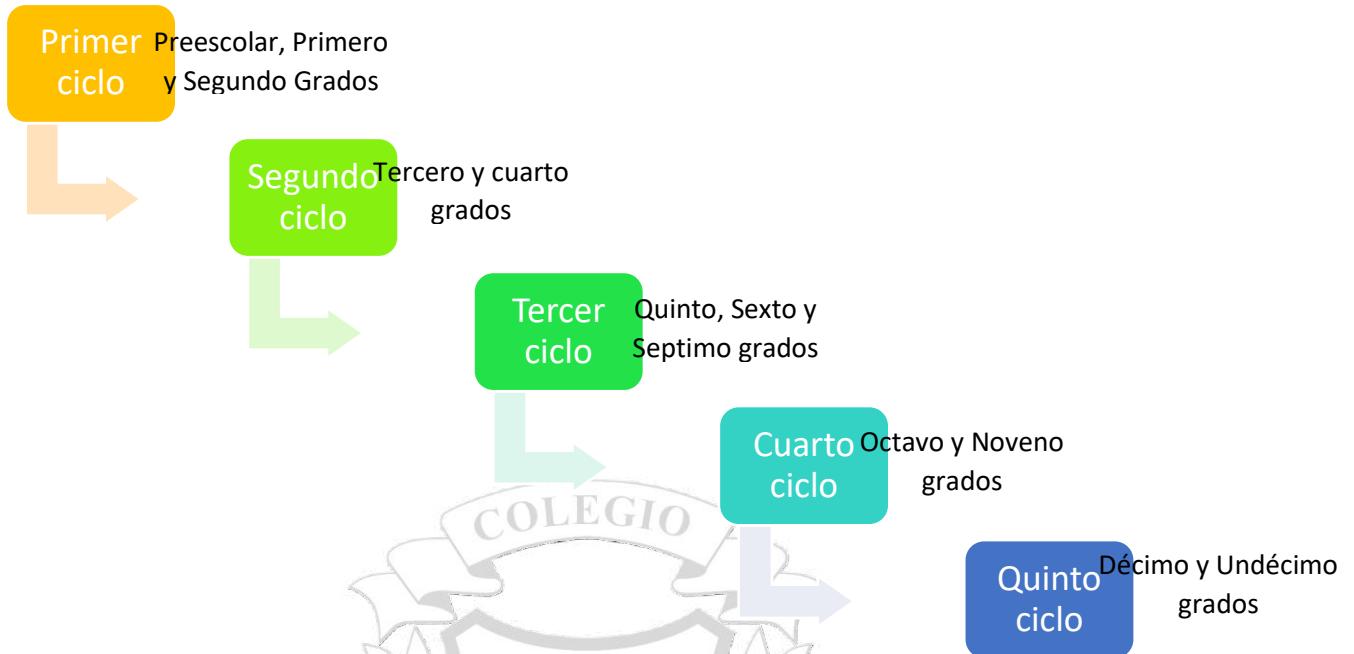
Primer ciclo
Preescolar, Primero y Segundo Grados

Segundo ciclo
Tercero y cuarto grados

Tercer ciclo
Quinto, Sexto y Septimo grados

Cuarto ciclo
Octavo y Noveno grados

COLEGIO

Quinto ciclo
Décimo y Undécimo grados